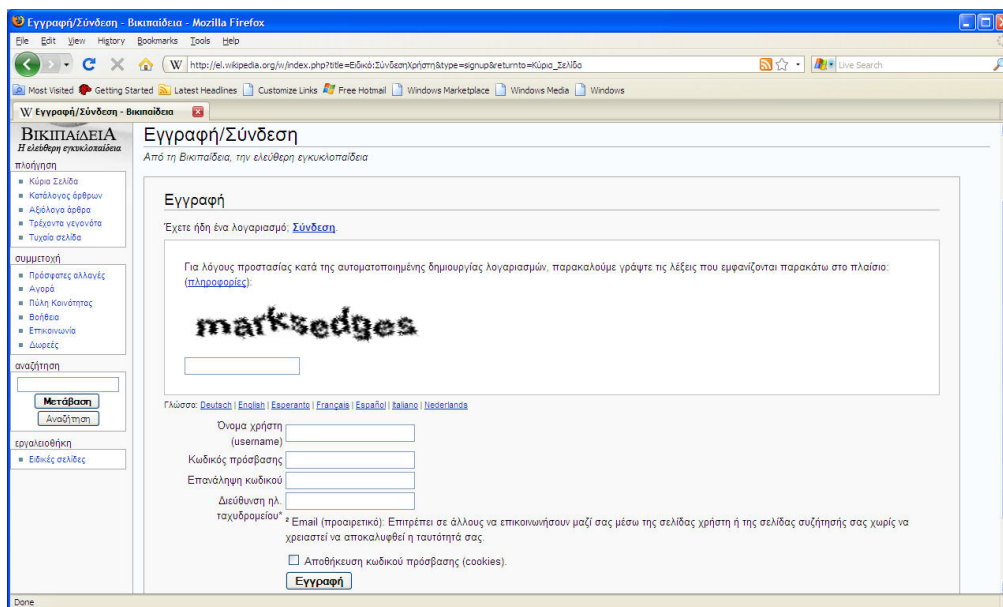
Εγγραφή/Σύνδεση - Βικιπαίδεια - Mozilla Firefox

File Edit View History Bookmarks Tools Help

http://el.wikipedia.org/w/index.php?title=Ειδικό:ΣύνδεσηΧρήστη&type=signup&returnto=Κύρια_Σελίδα

Live Search

Most Visited Getting Started Latest Headlines Customize Links Free Hotmail Windows Marketplace Windows Media Windows

Εγγραφή/Σύνδεση - Βικιπαίδεια

ΒικιπαίδειΑ
Η ελεύθερη εγκυκλοπαίδεια

πλοήγηση
Κύρια Σελίδα
Κατάλογος άρθρων
Αξιόλογα άρθρα
Τρέχοντα γεγονότα
Τυχαία σελίδα

συμμετοχή
Πρόσφατες αλλαγές
Αγορά
Πύλη Κοινότητας
Βοήθεια
Επικοινωνία
Δωρεές

αναζήτηση
Μετάβαση
Αναζήτηση

εργαλειοθήκη
Ειδικές σελίδες

Εγγραφή/Σύνδεση

Από τη Βικιπαίδεια, την ελεύθερη εγκυκλοπαίδεια

Εγγραφή

Έχετε ήδη ένα λογαριασμό; Σύνδεση.

Για λόγους προστασίας κατά της αυτοματοποιημένης δημιουργίας λογαριασμών, παρακαλούμε γράψτε τις λέξεις που εμφανίζονται παρακάτω στο πλαίσιο: (πληροφορίες):

marksedges

Γλώσσα: Deutsch | English | Esperanto | Français | Español | Italiano | Nederlands

Όνομα χρήστη (username)
Κωδικός πρόσβασης
Επανάληψη κωδικού
Διεύθυνση ηλ. ταχυδρομείου*

* Email (προαιρετικό): Επιτρέπει σε άλλους να επικοινωνήσουν μαζί σας μέσω της σελίδας χρήστη ή της σελίδας συζήτησής σας χωρίς να χρειαστεί να αποκαλυφθεί η ταυτότητά σας.

Αποθήκευση κωδικού πρόσβασης (cookies).

Εγγραφή

Done